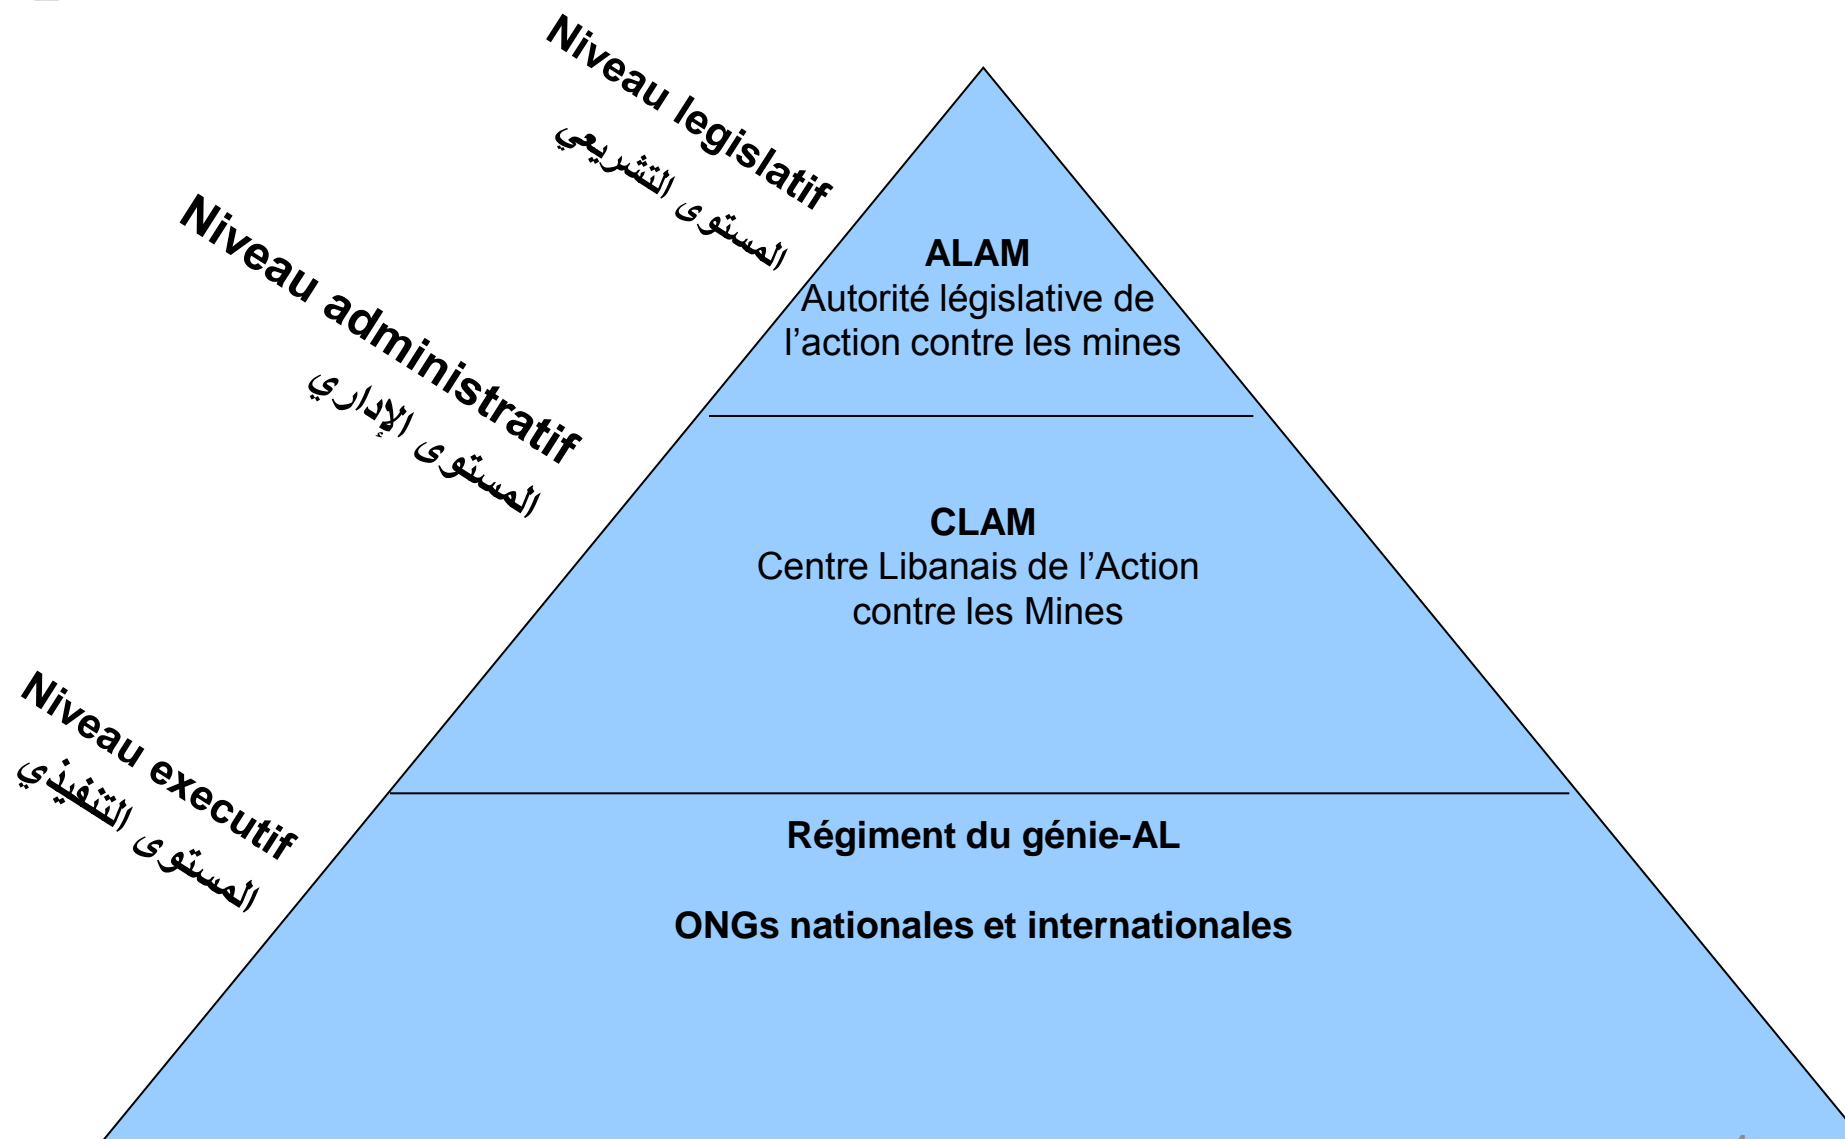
Niveau legislatif
المستوى التشريعي

Niveau administratif
المستوى الإداري

Niveau executif
المستوى التنفيذي

ALAM
Autorité législative de l'action contre les mines

CLAM
Centre Libanais de l'Action contre les Mines

Régiment du génie-AL

ONGs nationales et internationales